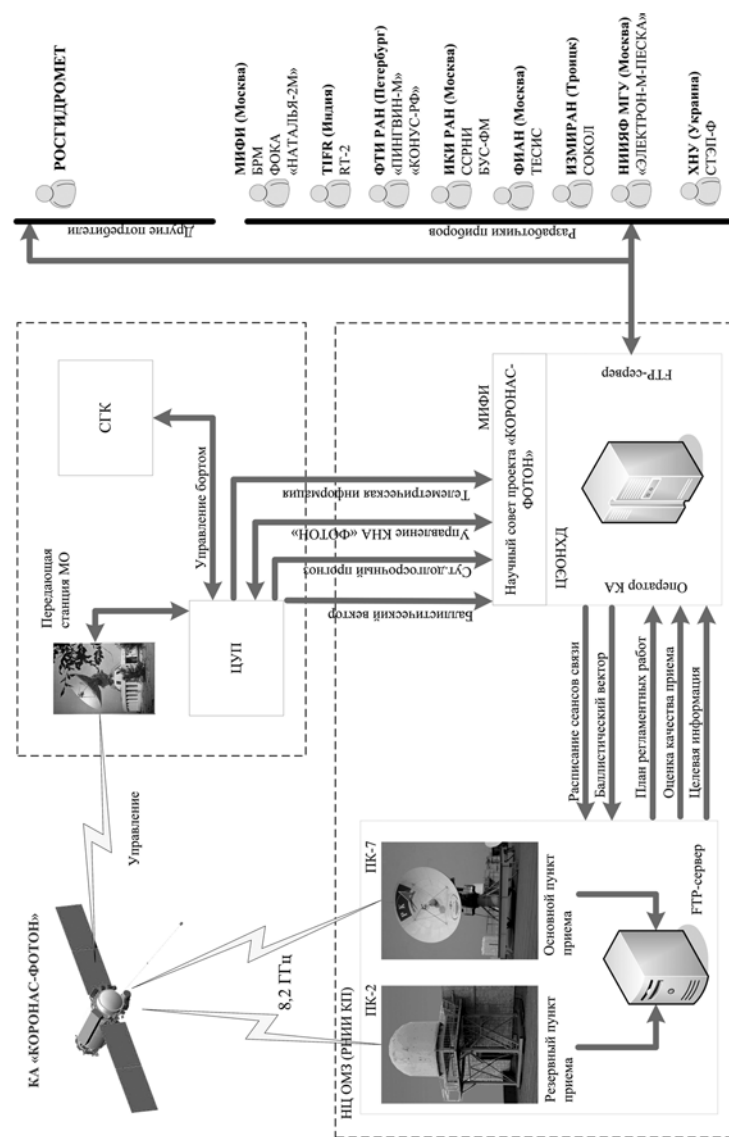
РОСГИДРОМЕТ

МИФИ (Москва)
БРМ
ФОКА
«НАТАЛЬЯ-2М»

TIFR (Индия)
RT-2

ФТИ РАН (Петербург)
«ПИНГВИН-М»
«КОНУС-РФ»

ИКИ РАН (Москва)
ССРНИ
БУС-ФМ

ФИАН (Москва)
ТЕСИС

ИЗМИРАН (Троицк)
СОКОЛ

НИИЯФ МГУ (Москва)
«ЭЛЕКТРОН-М-ПЕСКА»

ХНУ (Украина)
СТЭП-Ф

Другие потребители

Разработчики приборов

СГК

Управление бортом

Передающая станция МО

ЦУП

Телеметрическая информация

Управление КНА «ФОТОН»

Сут.долгосрочный прогноз

Баллистический вектор

МИФИ

Научный совет проекта «КОРОНАС-ФОТОН»

ЦЭОНХД

Оператор КА

FTP-сервер

КА «КОРОНАС-ФОТОН»

Управление

8,2 ГГц

НЦ ОМЗ (РНИИ КП)

ПК-2

ПК-7

Резервный пункт приема

Основной пункт приема

FTP-сервер

Расписание сеансов связи

Баллистический вектор

План регламентных работ

Оценка качества приема

Целевая информация